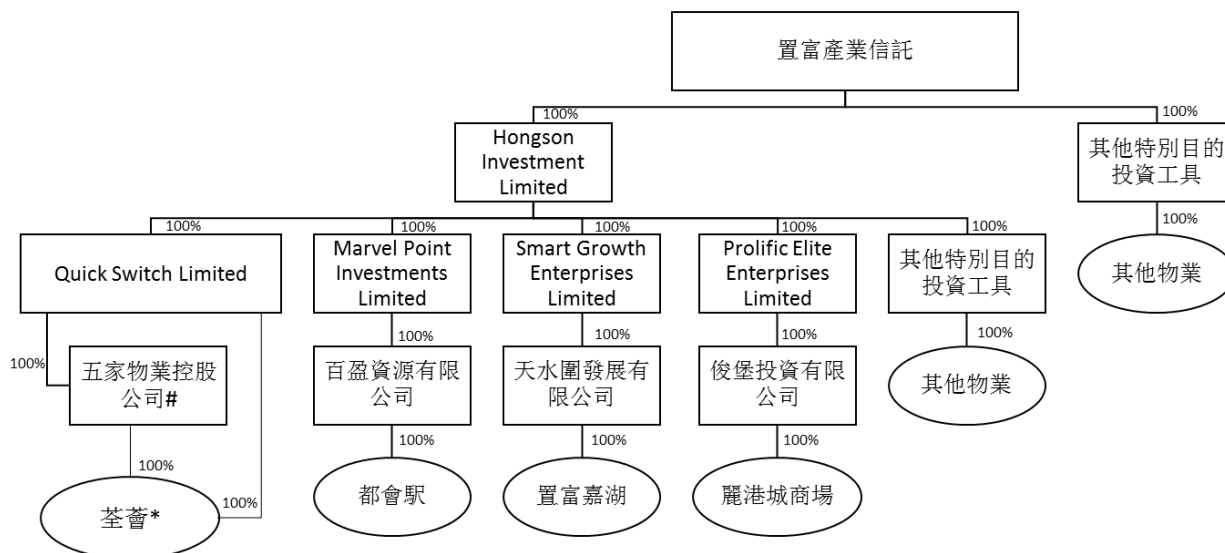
置富產業信託

100%

Hongson Investment Limited

100%

其他特別目的投資工具

100%

其他物業

100%

Quick Switch Limited

100%

Marvel Point Investments Limited

100%

Smart Growth Enterprises Limited

100%

Prolific Elite Enterprises Limited

100%

其他特別目的投資工具

100%

五家物業控股公司#

100%

百盈資源有限公司

100%

天水圍發展有限公司

100%

俊堡投資有限公司

100%

其他物業

100%

都會駅

100%

置富嘉湖

100%

麗港城商場

100%

荃薈*

100%